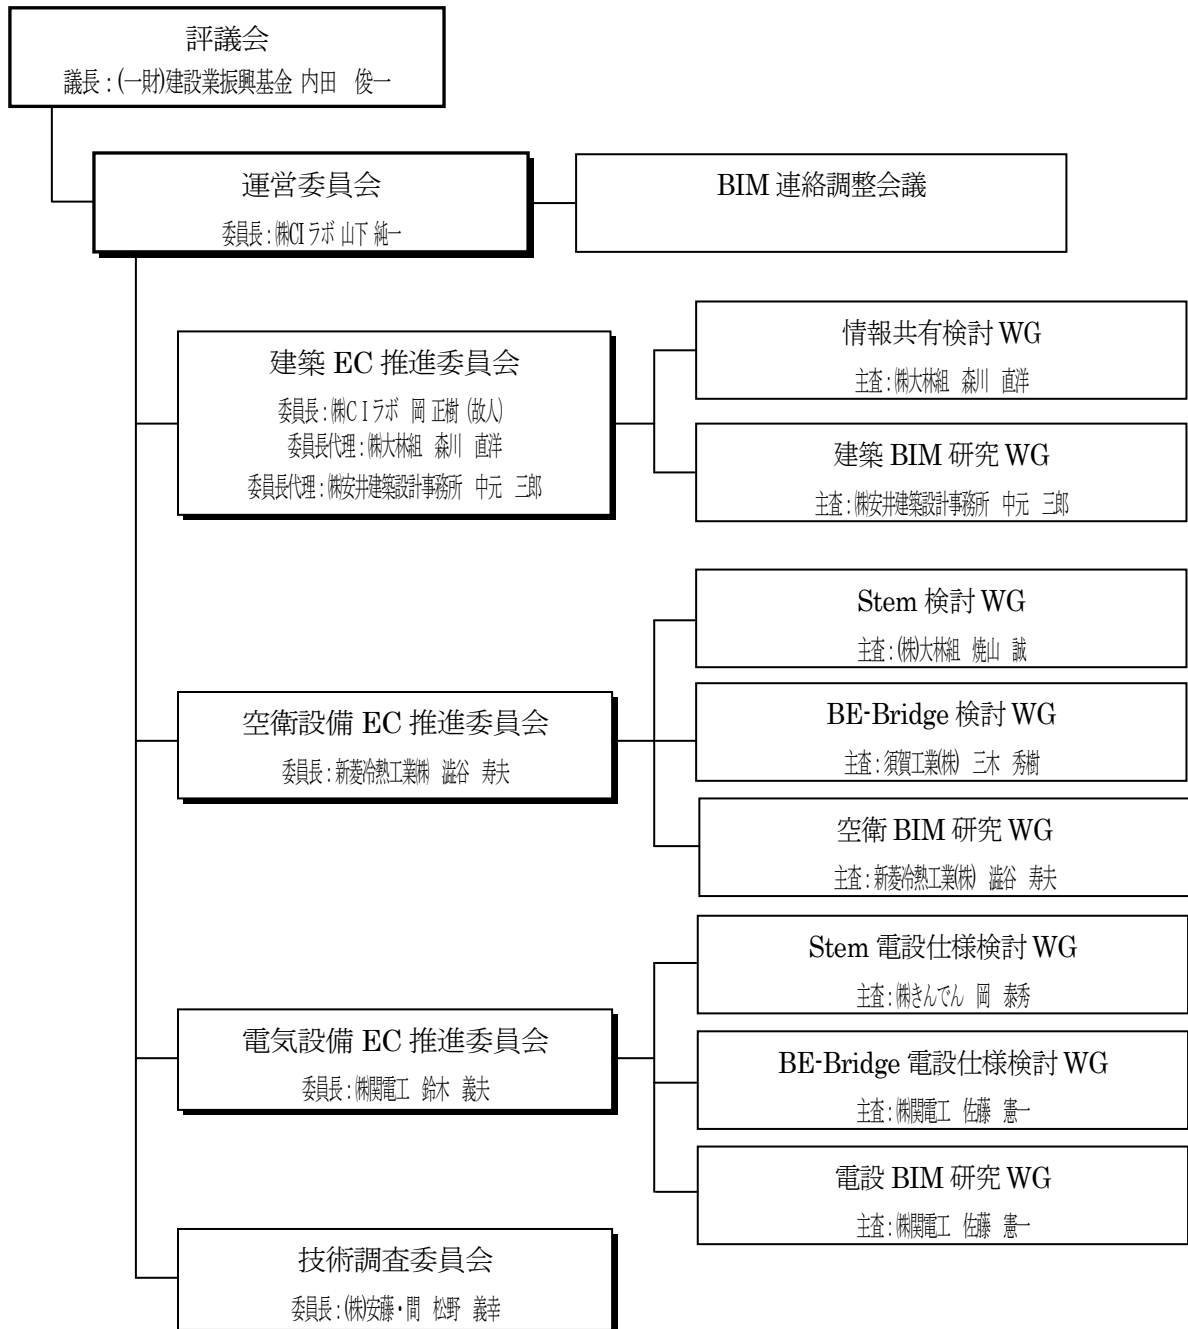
評議会
議長：(一財)建設業振興基金 内田 俊一

運営委員会
委員長：㈱CIラボ 山下 純一

BIM 連絡調整会議

建築 EC 推進委員会
委員長：㈱CIラボ 岡 正樹 (故人)
委員長代理：㈱大林組 森川 直洋
委員長代理：㈱安井建築設計事務所 中元 三郎

情報共有検討 WG
主査：㈱大林組 森川 直洋

建築 BIM 研究 WG
主査：㈱安井建築設計事務所 中元 三郎

空衛設備 EC 推進委員会
委員長：新菱冷熱工業㈱ 澁谷 寿夫

Stem 検討 WG
主査：(株)大林組 焼山 誠

BE-Bridge 検討 WG
主査：須賀工業(株) 三木 秀樹

空衛 BIM 研究 WG
主査：新菱冷熱工業(株) 澁谷 寿夫

電気設備 EC 推進委員会
委員長：㈱関電工 鈴木 義夫

Stem 電設仕様検討 WG
主査：㈱きんでん 岡 泰秀

BE-Bridge 電設仕様検討 WG
主査：㈱関電工 佐藤 憲一

電設 BIM 研究 WG
主査：㈱関電工 佐藤 憲一

技術調査委員会
委員長：(株)安藤・間 松野 義幸